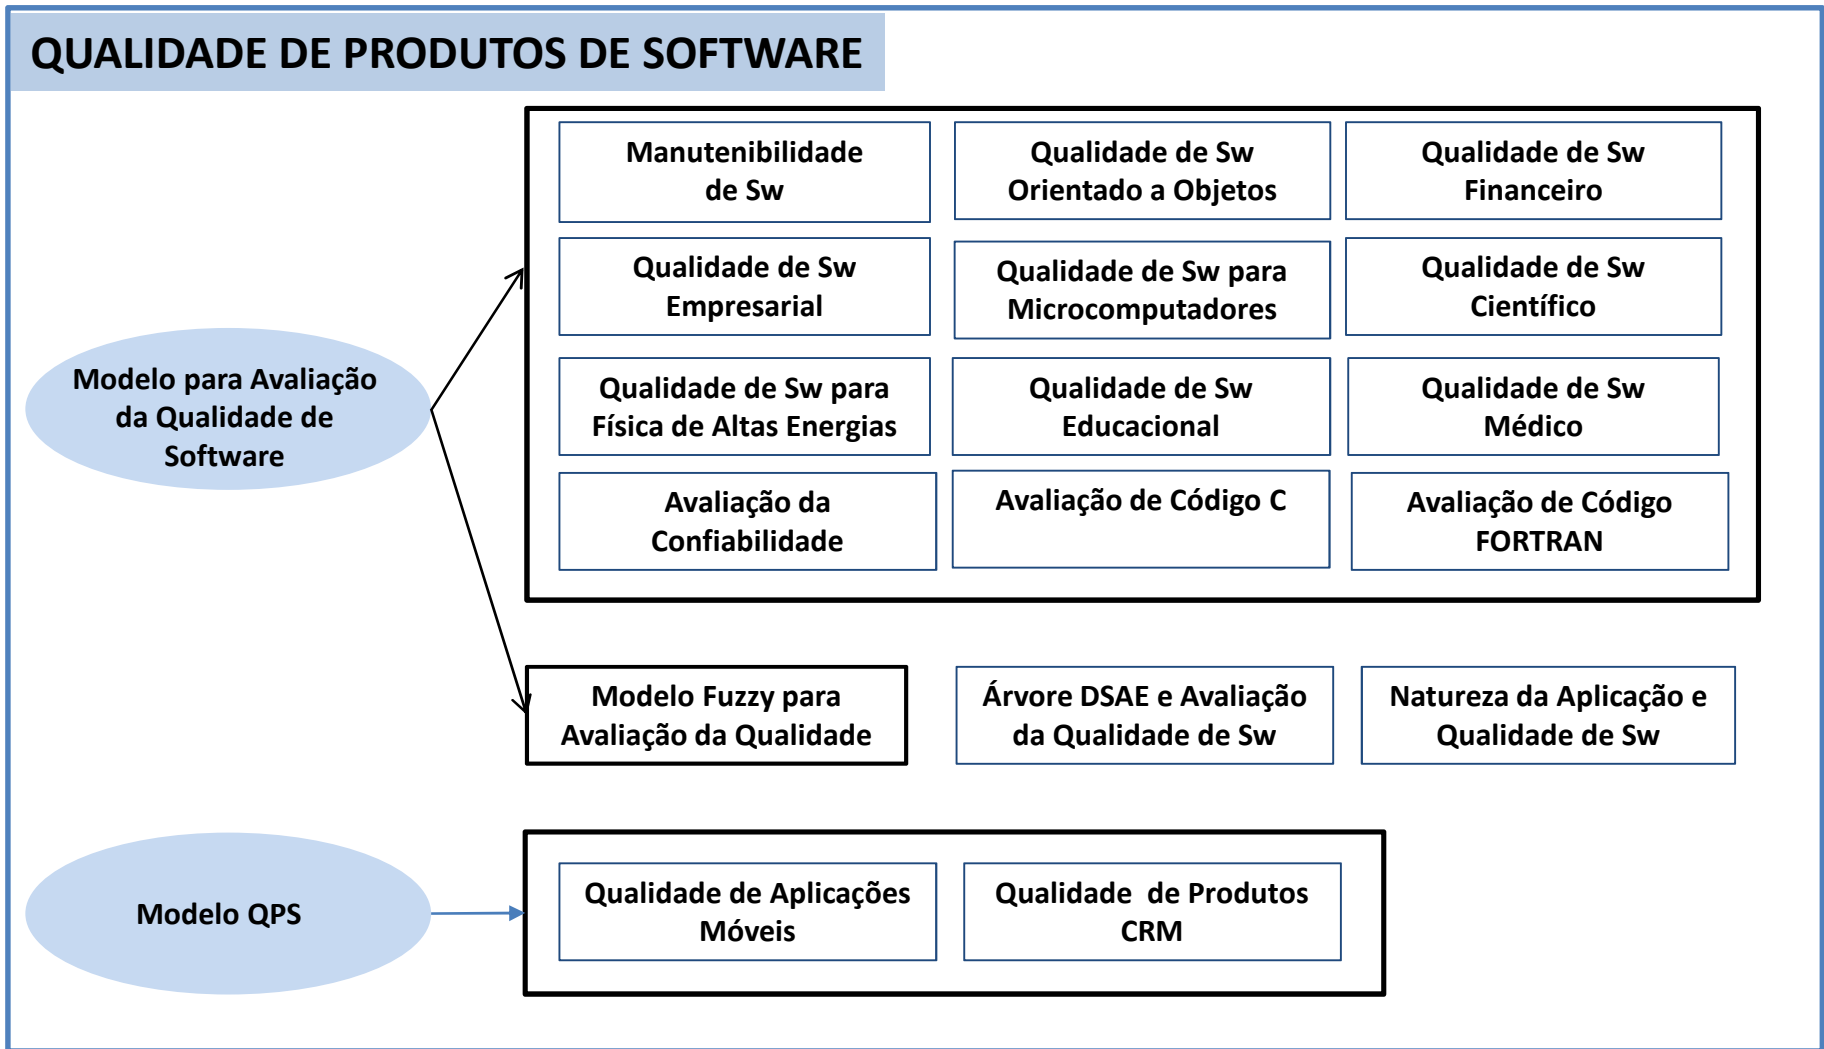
QUALIDADE DE PRODUTOS DE SOFTWARE

Modelo para Avaliação da Qualidade de Software

Manutenibilidade de Sw

Qualidade de Sw Orientado a Objetos

Qualidade de Sw Financeiro

Qualidade de Sw Empresarial

Qualidade de Sw para Microcomputadores

Qualidade de Sw Científico

Qualidade de Sw para Física de Altas Energias

Qualidade de Sw Educacional

Qualidade de Sw Médico

Avaliação da Confiabilidade

Avaliação de Código C

Avaliação de Código FORTRAN

Modelo Fuzzy para Avaliação da Qualidade

Árvore DSAE e Avaliação da Qualidade de Sw

Natureza da Aplicação e Qualidade de Sw

Modelo QPS

Qualidade de Aplicações Móveis

Qualidade de Produtos CRM